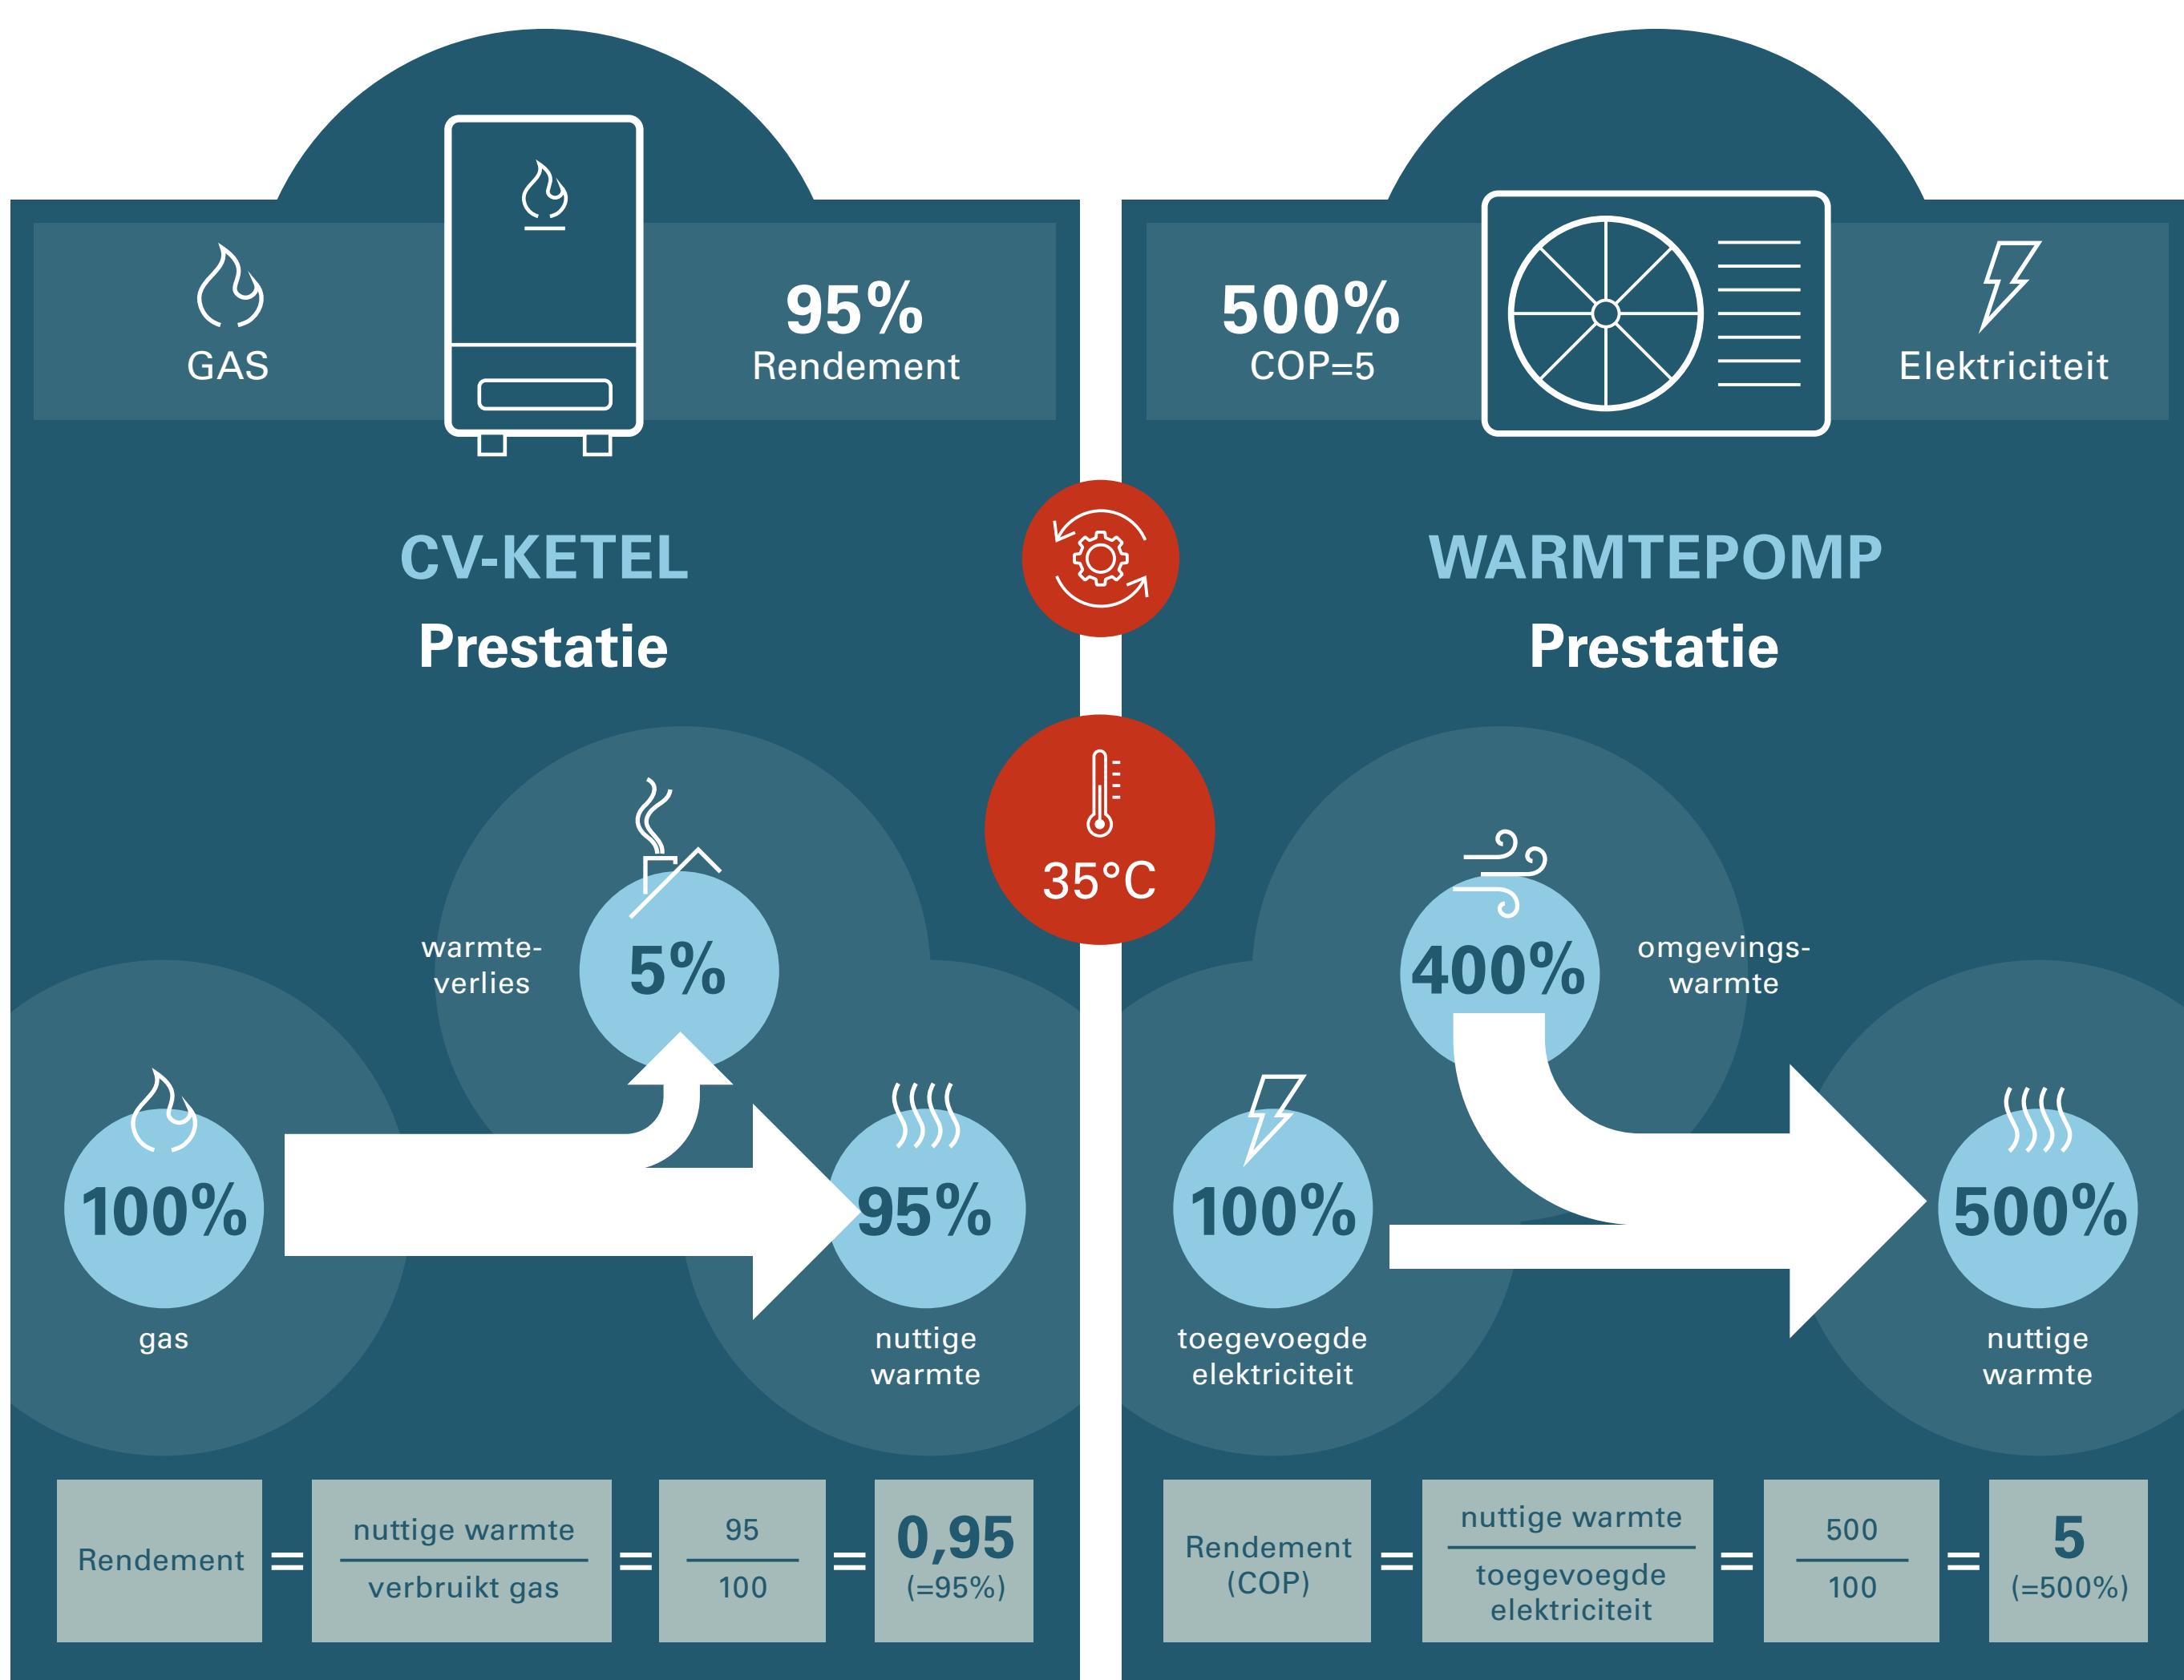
GAS

95%
Rendement

CV-KETEL
Prestatie

warmteverlies
5%

100%
gas

95%
nuttige warmte

Rendement = $\frac{\text{nuttige warmte}}{\text{verbruikt gas}}$ = $\frac{95}{100}$ = 0,95 (=95%)

35°C

500%
COP=5

Elektriciteit

WARMTEPOMP
Prestatie

400%
omgevingswarmte

100%
toegevoegde elektriciteit

500%
nuttige warmte

Rendement (COP) = $\frac{\text{nuttige warmte}}{\text{toegevoegde elektriciteit}}$ = $\frac{500}{100}$ = 5 (=500%)